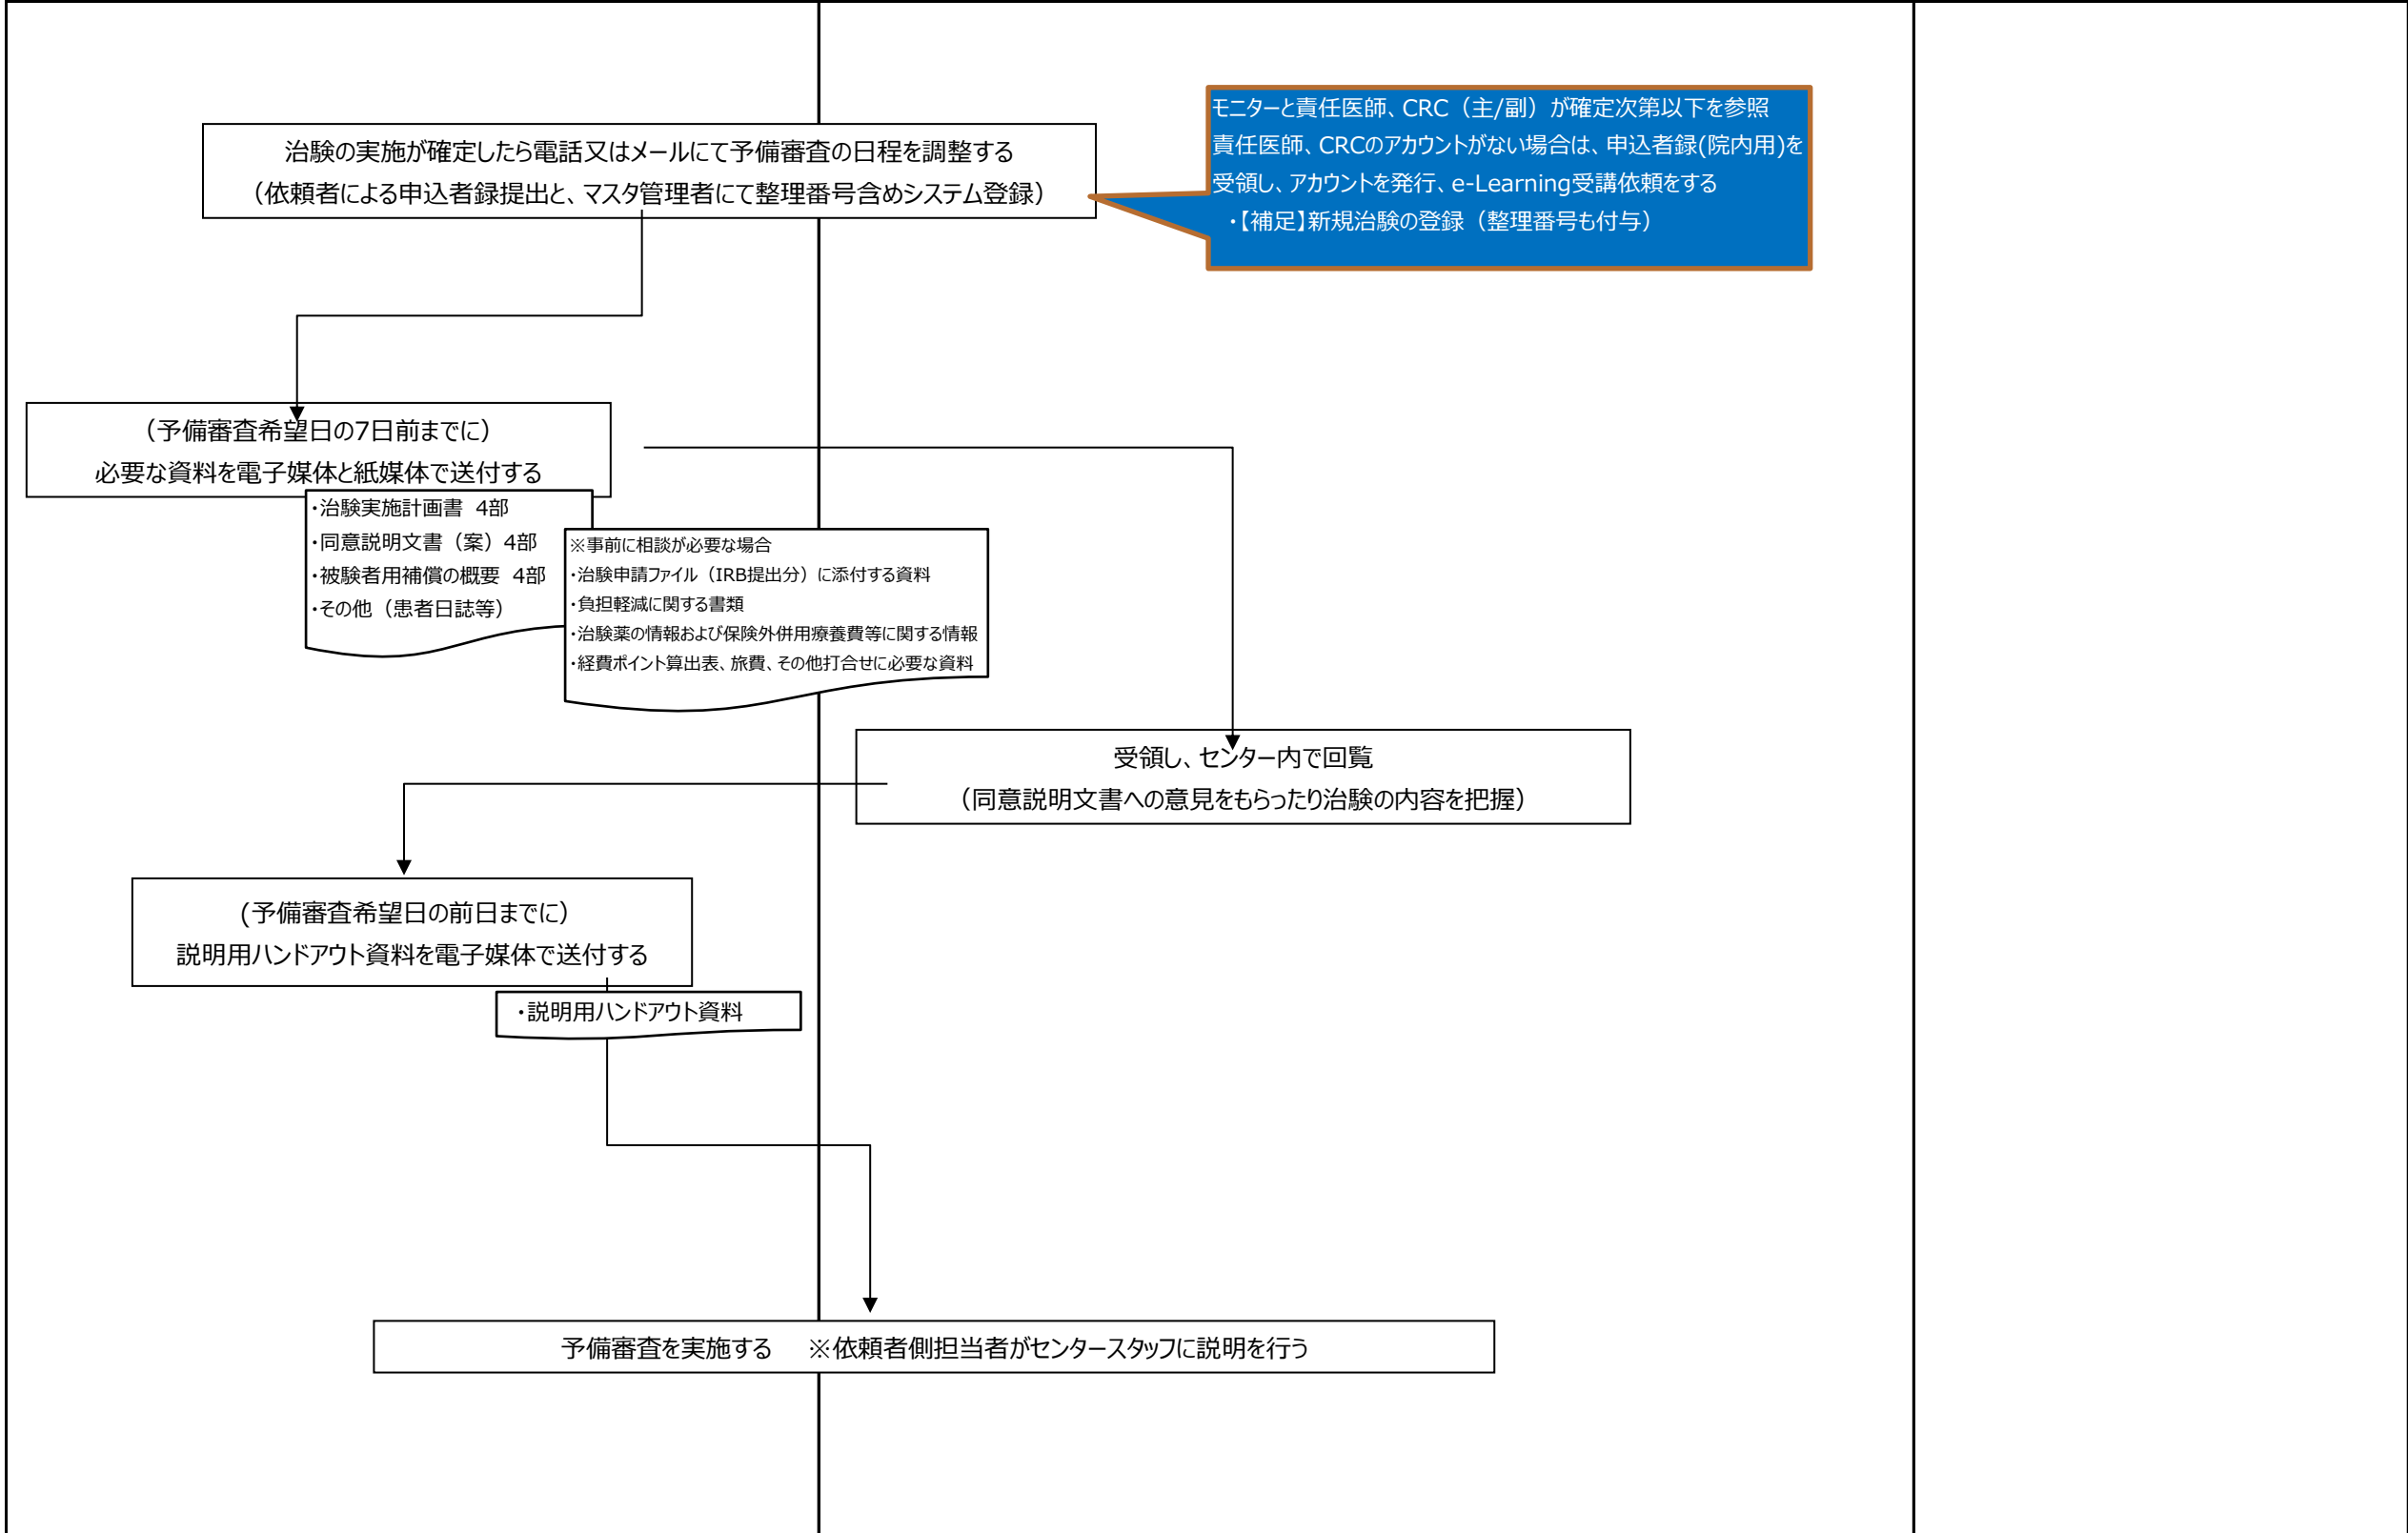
治験の実施が確定したら電話又はメールにて予備審査の日程を調整する
（依頼者による申込者録提出と、マスタ管理者にて整理番号含めシステム登録）

モニターと責任医師、CRC（主/副）が確定次第以下を参照
責任医師、CRCのアカウントがない場合は、申込者録(院内用)を受領し、アカウントを発行、e-Learning受講依頼をする
・【補足】新規治験の登録（整理番号も付与）

（予備審査希望日の7日前までに）
必要な資料を電子媒体と紙媒体で送付する

・治験実施計画書　4部
・同意説明文書（案）4部
・被験者用補償の概要　4部
・その他（患者日誌等）

※事前に相談が必要な場合
・治験申請ファイル（IRB提出分）に添付する資料
・負担軽減に関する書類
・治験薬の情報および保険外併用療養費等に関する情報
・経費ポイント算出表、旅費、その他打合せに必要な資料

受領し、センター内で回覧
（同意説明文書への意見をもらったり治験の内容を把握）

（予備審査希望日の前日までに）
説明用ハンドアウト資料を電子媒体で送付する

・説明用ハンドアウト資料

予備審査を実施する　※依頼者側担当者がセンタースタッフに説明を行う